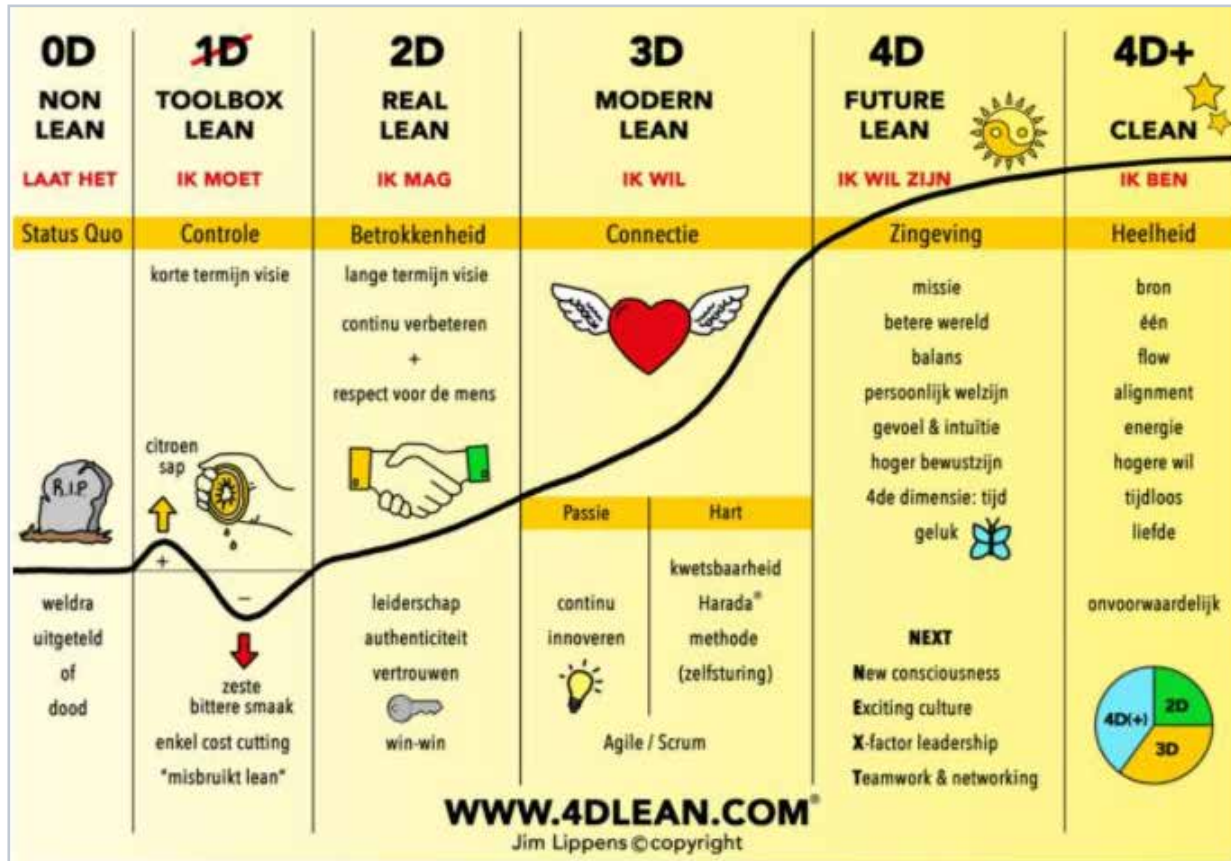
0D
NON LEAN
LAAT HET
Status Quo
RIP
weldra uitgeteld of dood

1D
TOOLBOX LEAN
IK MOET
Controle
korte termijn visie
citroen sap
+
−
zeste bittere smaak
enkel cost cutting
"misbruikt lean"

2D
REAL LEAN
IK MAG
Betrokkenheid
lange termijn visie
continu verbeteren
+
respect voor de mens
leiderschap
authenticiteit
vertrouwen
win-win

3D
MODERN LEAN
IK WIL
Connectie
Passie
continu innoveren
Hart
kwetsbaarheid
Harada® methode
(zelfsturing)
Agile / Scrum

4D
FUTURE LEAN
IK WIL ZIJN
Zingeving
missie
betere wereld
balans
persoonlijk welzijn
gevoel & intuïtie
hoger bewustzijn
4de dimensie: tijd
geluk
NEXT
New consciousness
Exciting culture
X-factor leadership
Teamwork & networking

4D+
CLEAN
IK BEN
Heelheid
bron
één
flow
alignment
energie
hogere wil
tijdloos
liefde
onvoorwaardelijk
4D(+)
2D
3D

WWW.4DLEAN.COM®
Jim Lippens ©copyright